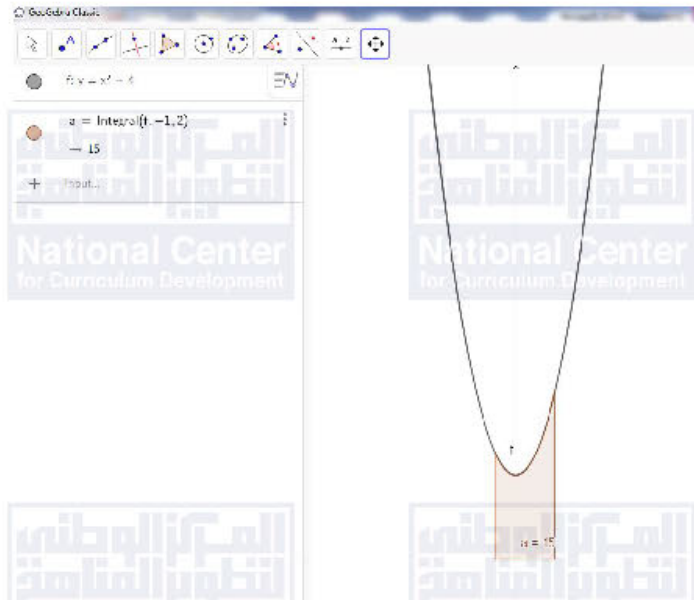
GeoGebra Classic

$f(x) = x^2 + 4$

a = Integral(f, −1, 2)
→ 15

+ Input...

المركز الوطني لتطوير المناهج
National Center
for Curriculum Development

المركز الوطني لتطوير المناهج
National Center
for Curriculum Development

f

a = 15

المركز الوطني لتطوير المناهج

المركز الوطني لتطوير المناهج